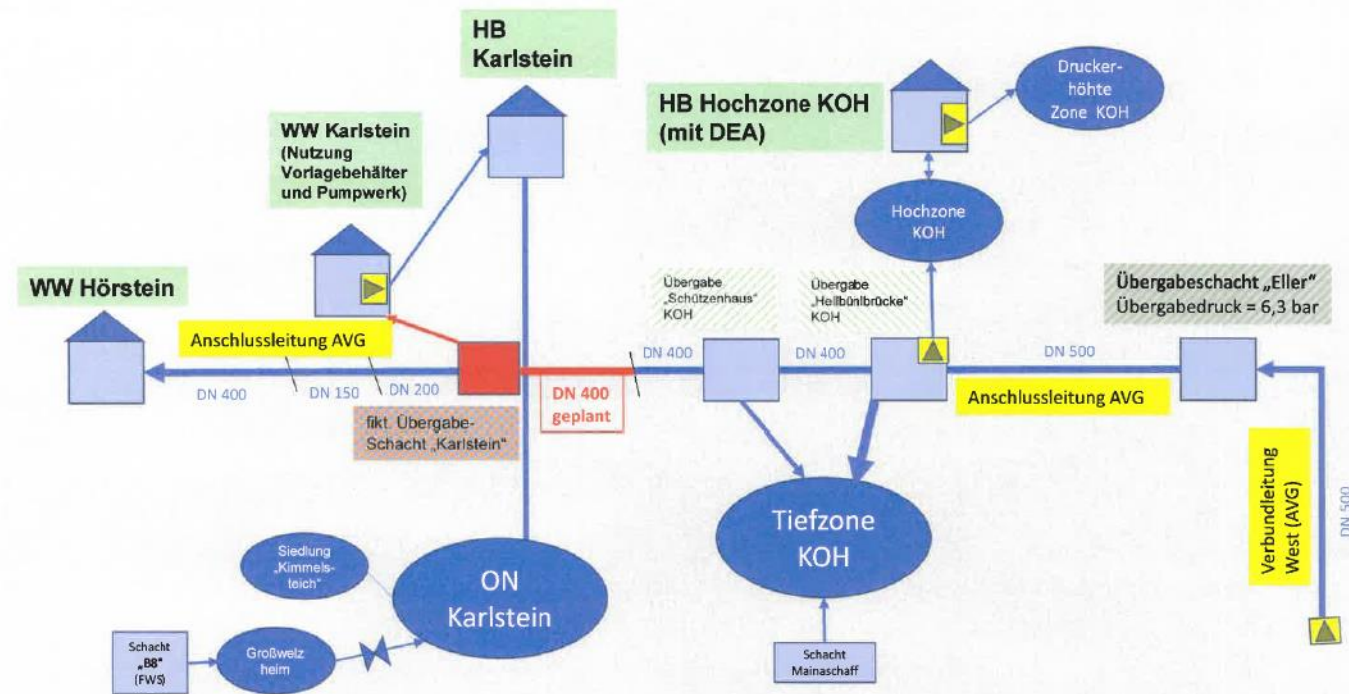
HB Karlstein

WW Karlstein (Nutzung Vorlagebehälter und Pumpwerk)

HB Hochzone KOH (mit DEA)

Drucker-höhte Zone KOH

Hochzone KOH

WW Hörstein

Übergabe „Schützenhaus" KOH

Übergabe „Hellbühlbrücke" KOH

Übergabeschacht „Eller"
Übergabedruck = 6,3 bar

Anschlussleitung AVG

DN 400

DN 150

DN 200

DN 400

DN 400

DN 500

DN 400 geplant

fikt. Übergabe-Schacht „Karlstein"

Anschlussleitung AVG

Verbundleitung West (AVG)

DN 500

Tiefzone KOH

Siedlung „Kimmels-teich"

ON Karlstein

Schacht „B8" (FWS)

Großwelz heim

Schacht Mainaschaff